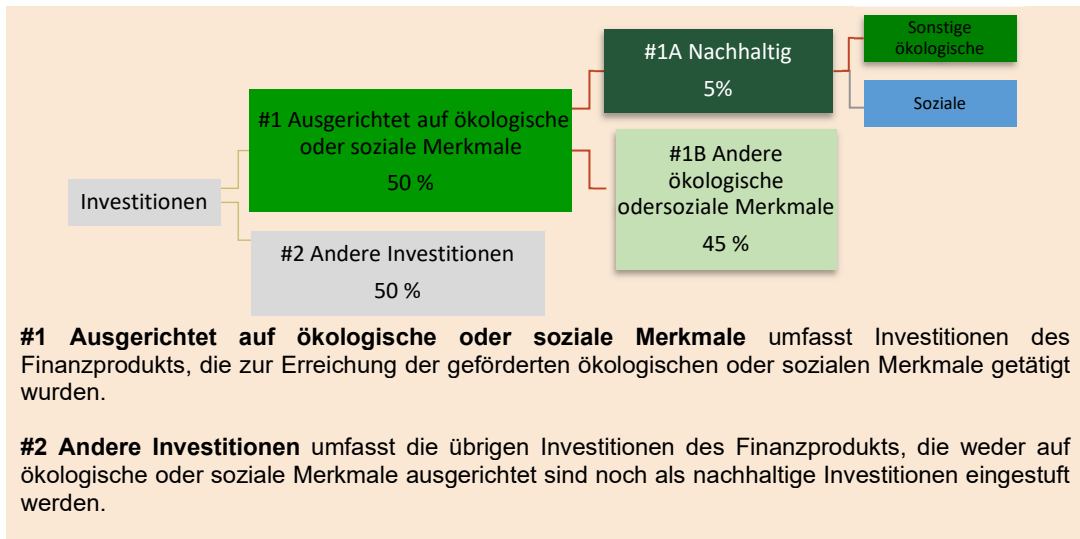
Investitionen

#1 Ausgerichtet auf ökologische oder soziale Merkmale
50 %

#2 Andere Investitionen
50 %

#1A Nachhaltig
5%

#1B Andere ökologische odersoziale Merkmale
45 %

Sonstige ökologische

Soziale

**#1 Ausgerichtet auf ökologische oder soziale Merkmale** umfasst Investitionen des Finanzprodukts, die zur Erreichung der geförderten ökologischen oder sozialen Merkmale getätigt wurden.

**#2 Andere Investitionen** umfasst die übrigen Investitionen des Finanzprodukts, die weder auf ökologische oder soziale Merkmale ausgerichtet sind noch als nachhaltige Investitionen eingestuft werden.